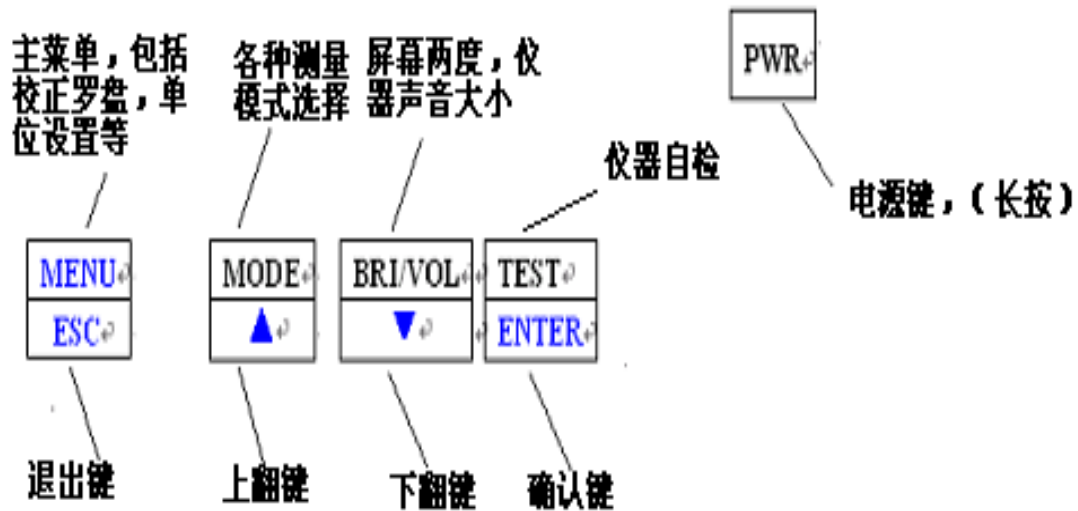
主菜单，包括校正罗盘，单位设置等

各种测量模式选择

屏幕两度，仪器声音大小

PWR

仪器自检

电源键，（长按）

| MENU | MODE | BRI/VOL | TEST |
|---|---|---|---|
| ESC | ▲ | ▼ | ENTER |

退出键

上翻键

下翻键

确认键